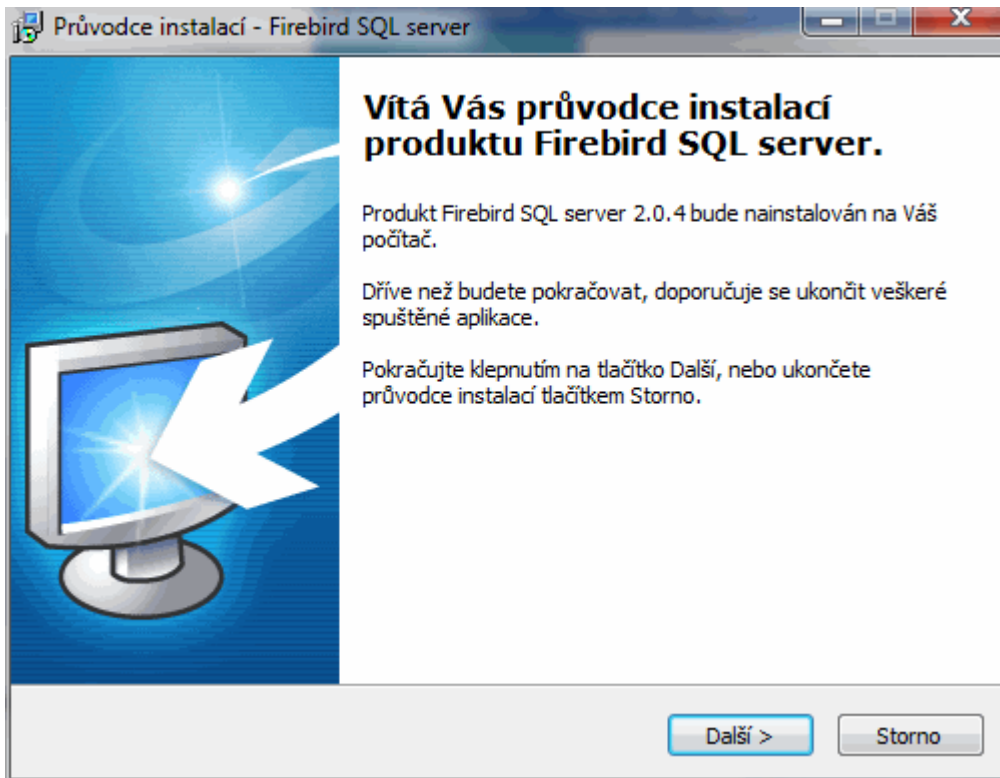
Průvodce instalací - Firebird SQL server

Vítá Vás průvodce instalací produktu Firebird SQL server.

Produkt Firebird SQL server 2.0.4 bude nainstalován na Váš počítač.

Dříve než budete pokračovat, doporučuje se ukončit veškeré spuštěné aplikace.

Pokračujte klepnutím na tlačítko Další, nebo ukončete průvodce instalací tlačítkem Storno.

Další >
Storno